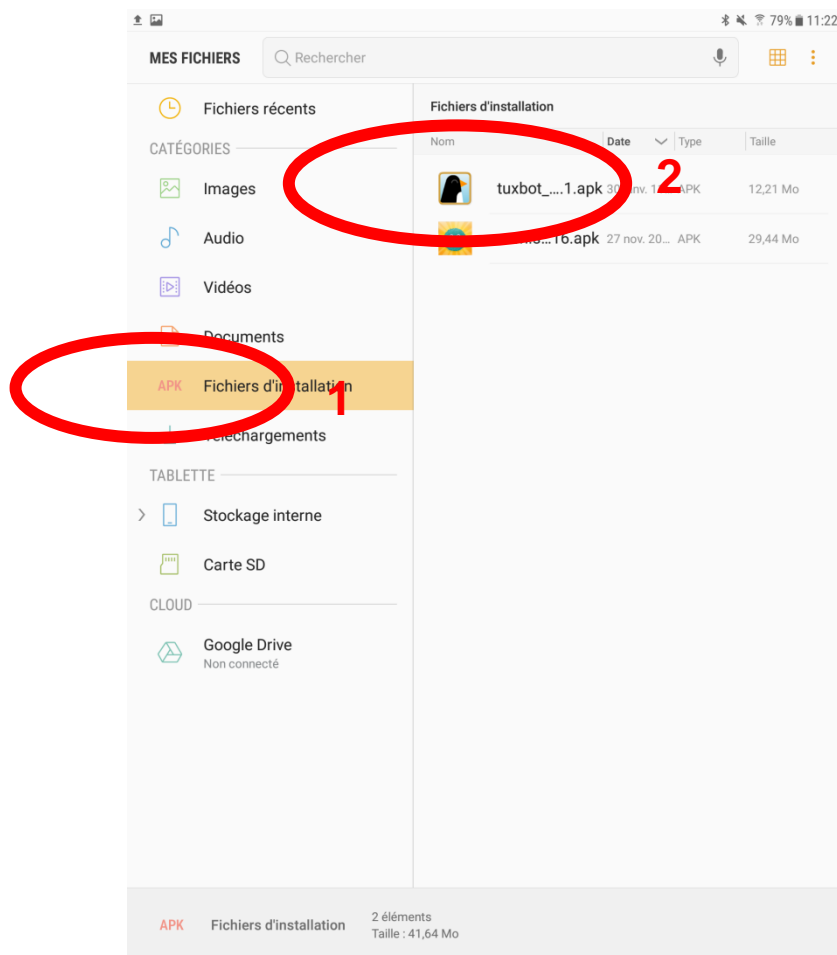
79% 11:22

MES FICHIERS

Rechercher

Fichiers récents

CATÉGORIES

Images

Audio

Vidéos

Documents

APK Fichiers d'installation

Téléchargements

TABLETTE

Stockage interne

Carte SD

CLOUD

Google Drive
Non connecté

Fichiers d'installation

| Nom | Date | Type | Taille |
|---|---|---|---|
| tuxbot_....1.apk | 30 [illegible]nv. 1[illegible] | APK | 12,21 Mo |
| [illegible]16.apk | 27 nov. 20... | APK | 29,44 Mo |

1

2

APK Fichiers d'installation 2 éléments Taille : 41,64 Mo